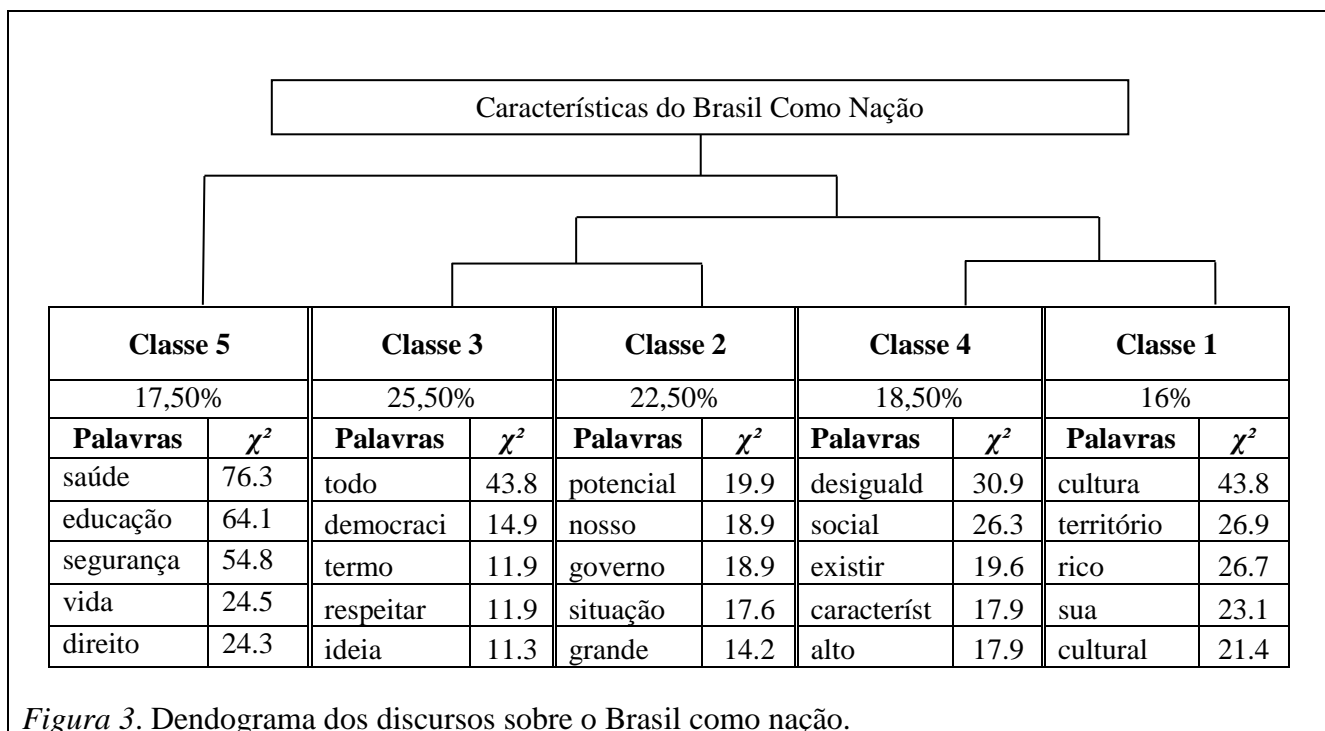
Características do Brasil Como Nação

| Classe 5 | | Classe 3 | | Classe 2 | | Classe 4 | | Classe 1 | |
|---|---|---|---|---|---|---|---|---|---|
| 17,50% | | 25,50% | | 22,50% | | 18,50% | | 16% | |
| Palavras | $\chi^2$ | Palavras | $\chi^2$ | Palavras | $\chi^2$ | Palavras | $\chi^2$ | Palavras | $\chi^2$ |
| saúde | 76.3 | todo | 43.8 | potencial | 19.9 | desiguald | 30.9 | cultura | 43.8 |
| educação | 64.1 | democraci | 14.9 | nosso | 18.9 | social | 26.3 | território | 26.9 |
| segurança | 54.8 | termo | 11.9 | governo | 18.9 | existir | 19.6 | rico | 26.7 |
| vida | 24.5 | respeitar | 11.9 | situação | 17.6 | característ | 17.9 | sua | 23.1 |
| direito | 24.3 | ideia | 11.3 | grande | 14.2 | alto | 17.9 | cultural | 21.4 |

*Figura 3*. Dendograma dos discursos sobre o Brasil como nação.